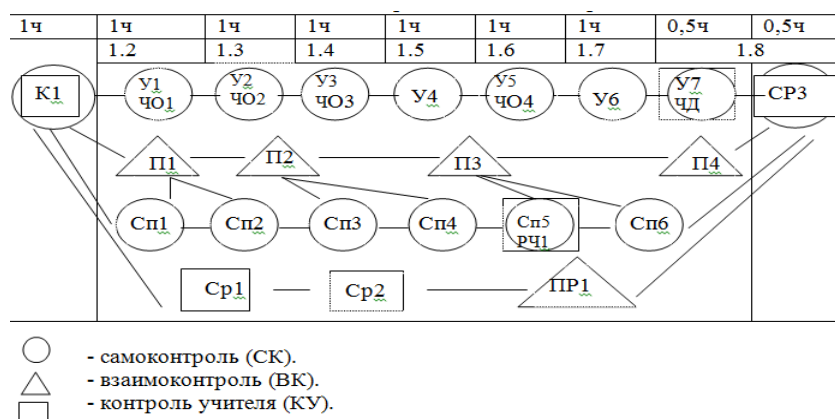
| 1ч | 1ч | 1ч | 1ч | 1ч | 1ч | 1ч | 0,5ч | 0,5ч |
|---|---|---|---|---|---|---|---|---|
| | 1.2 | 1.3 | 1.4 | 1.5 | 1.6 | 1.7 | 1.8 | |

К1

У1 ЧО1 У2 ЧО2 У3 ЧО3 У4 У5 ЧО4 У6 У7 ЧД

СР3

П1 П2 П3 П4

Сп1 Сп2 Сп3 Сп4 Сп5 РЧ1 Сп6

Ср1 Ср2 ПР1

- самоконтроль (СК).
- взаимоконтроль (ВК).
- контроль учителя (КУ).